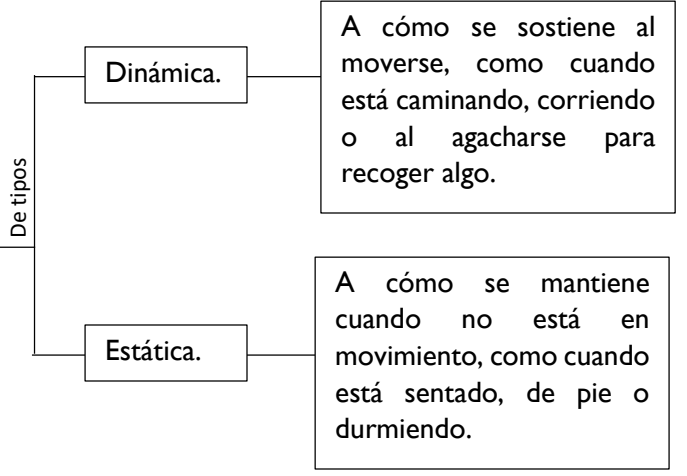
De tipos

Dinámica.

A cómo se sostiene al moverse, como cuando está caminando, corriendo o al agacharse para recoger algo.

Estática.

A cómo se mantiene cuando no está en movimiento, como cuando está sentado, de pie o durmiendo.